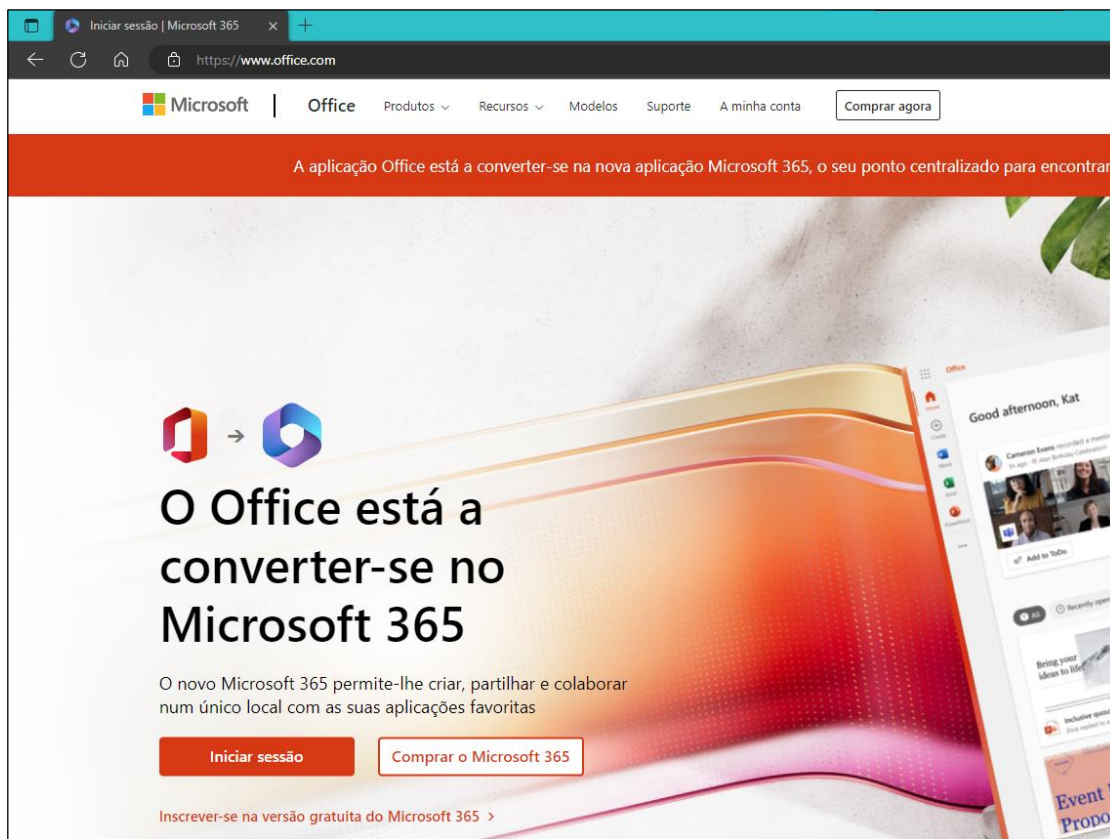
Iniciar sessão | Microsoft 365

https://www.office.com

Microsoft | Office Produtos Recursos Modelos Suporte A minha conta Comprar agora

A aplicação Office está a converter-se na nova aplicação Microsoft 365, o seu ponto centralizado para encontrar

Office

Good afternoon, Kat

Cameron Evans recorded a meeting

Add to ToDo

All Recently opened

Bring your ideas to life

Inclusive

Event Propo

O Office está a converter-se no Microsoft 365

O novo Microsoft 365 permite-lhe criar, partilhar e colaborar num único local com as suas aplicações favoritas

Iniciar sessão

Comprar o Microsoft 365

Inscrever-se na versão gratuita do Microsoft 365 >